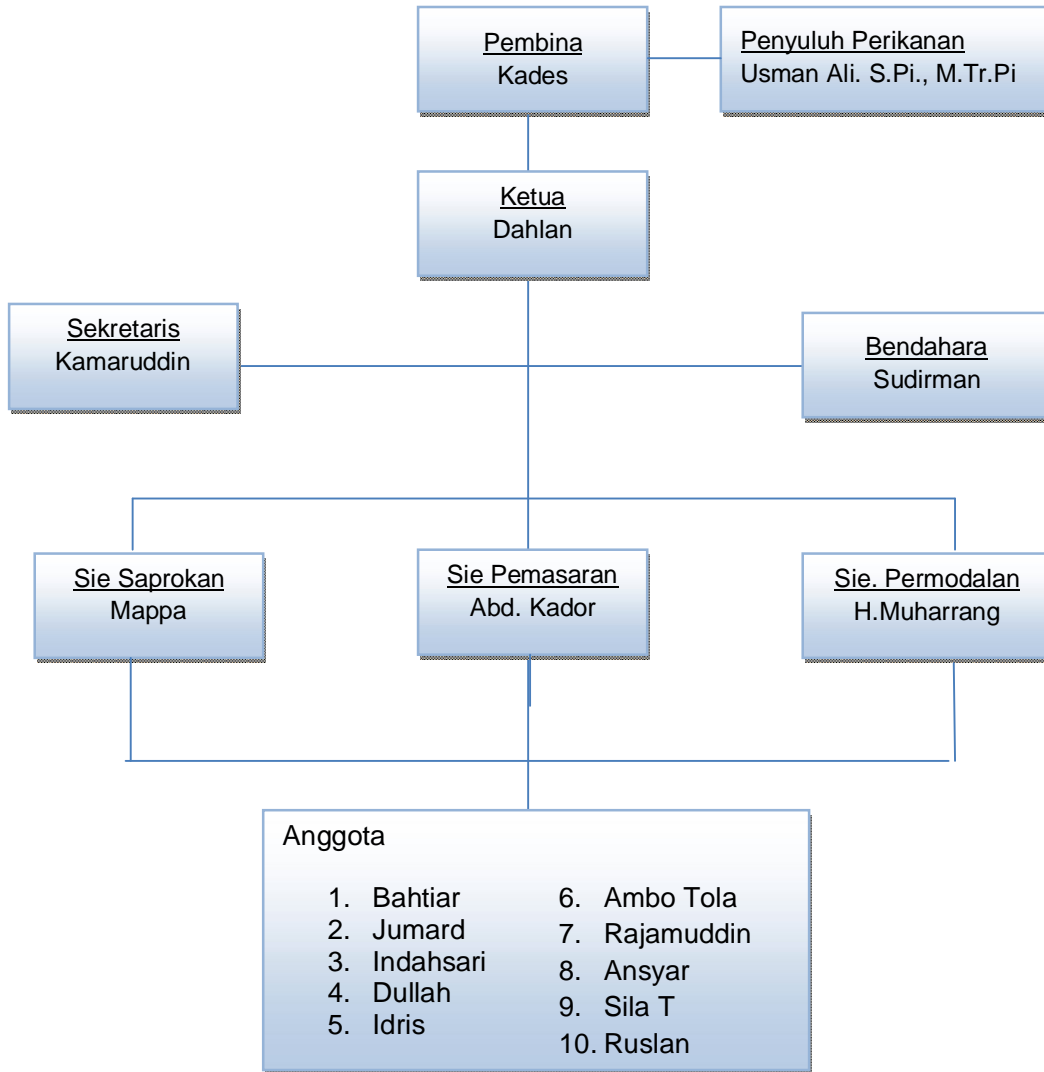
Pembina
Kades

Penyuluh Perikanan
Usman Ali. S.Pi., M.Tr.Pi

Ketua
Dahlan

Sekretaris
Kamaruddin

Bendahara
Sudirman

Sie Saprokan
Mappa

Sie Pemasaran
Abd. Kador

Sie. Permodalan
H.Muharrang

Anggota

1. Bahtiar
2. Jumard
3. Indahsari
4. Dullah
5. Idris

6. Ambo Tola
7. Rajamuddin
8. Ansyar
9. Sila T
10. Ruslan